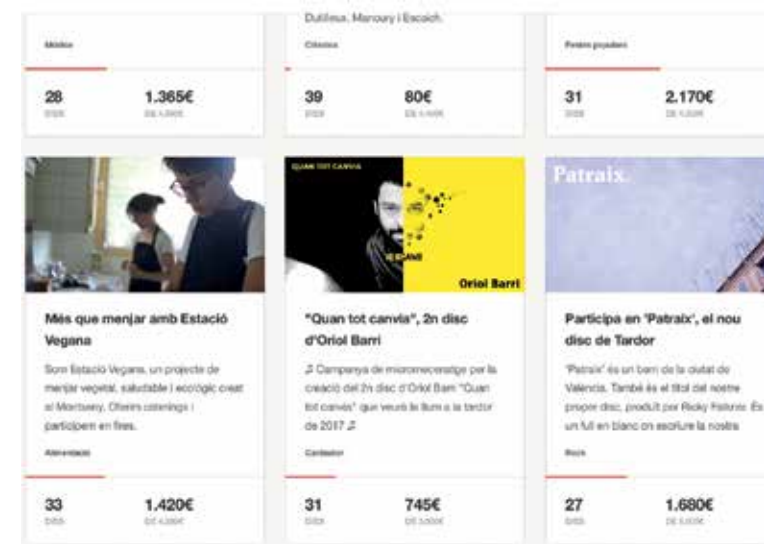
Dutilleux, Manoury i Escaich.

Música

28
DIES

1.365€
DE 1.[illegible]€

Ciència

39
DIES

80€
DE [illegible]€

Festes populars

31
DIES

2.170€
DE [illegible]€

Més que menjar amb Estació Vegana

Som Estació Vegana, un projecte de menjar vegetal, saludable i ecològic creat al Montseny. Oferim càterings i participem en fires.

Alimentació

33
DIES

1.420€
DE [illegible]€

QUAN TOT CANVIA

Oriol Barri

"Quan tot canvia", 2n disc d'Oriol Barri

♬ Campanya de micromecenatge per la creació del 2n disc d'Oriol Barri "Quan tot canvia" que veurà la llum a la tardor de 2017 ♬

Cantautor

31
DIES

745€
DE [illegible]€

Patraix.

Participa en 'Patraix', el nou disc de Tardor

'Patraix' és un barri de la ciutat de València. També és el títol del nostre proper disc, produït per Ricky Falkner. És un full en blanc on escriure la nostra

Rock

27
DIES

1.680€
DE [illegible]€